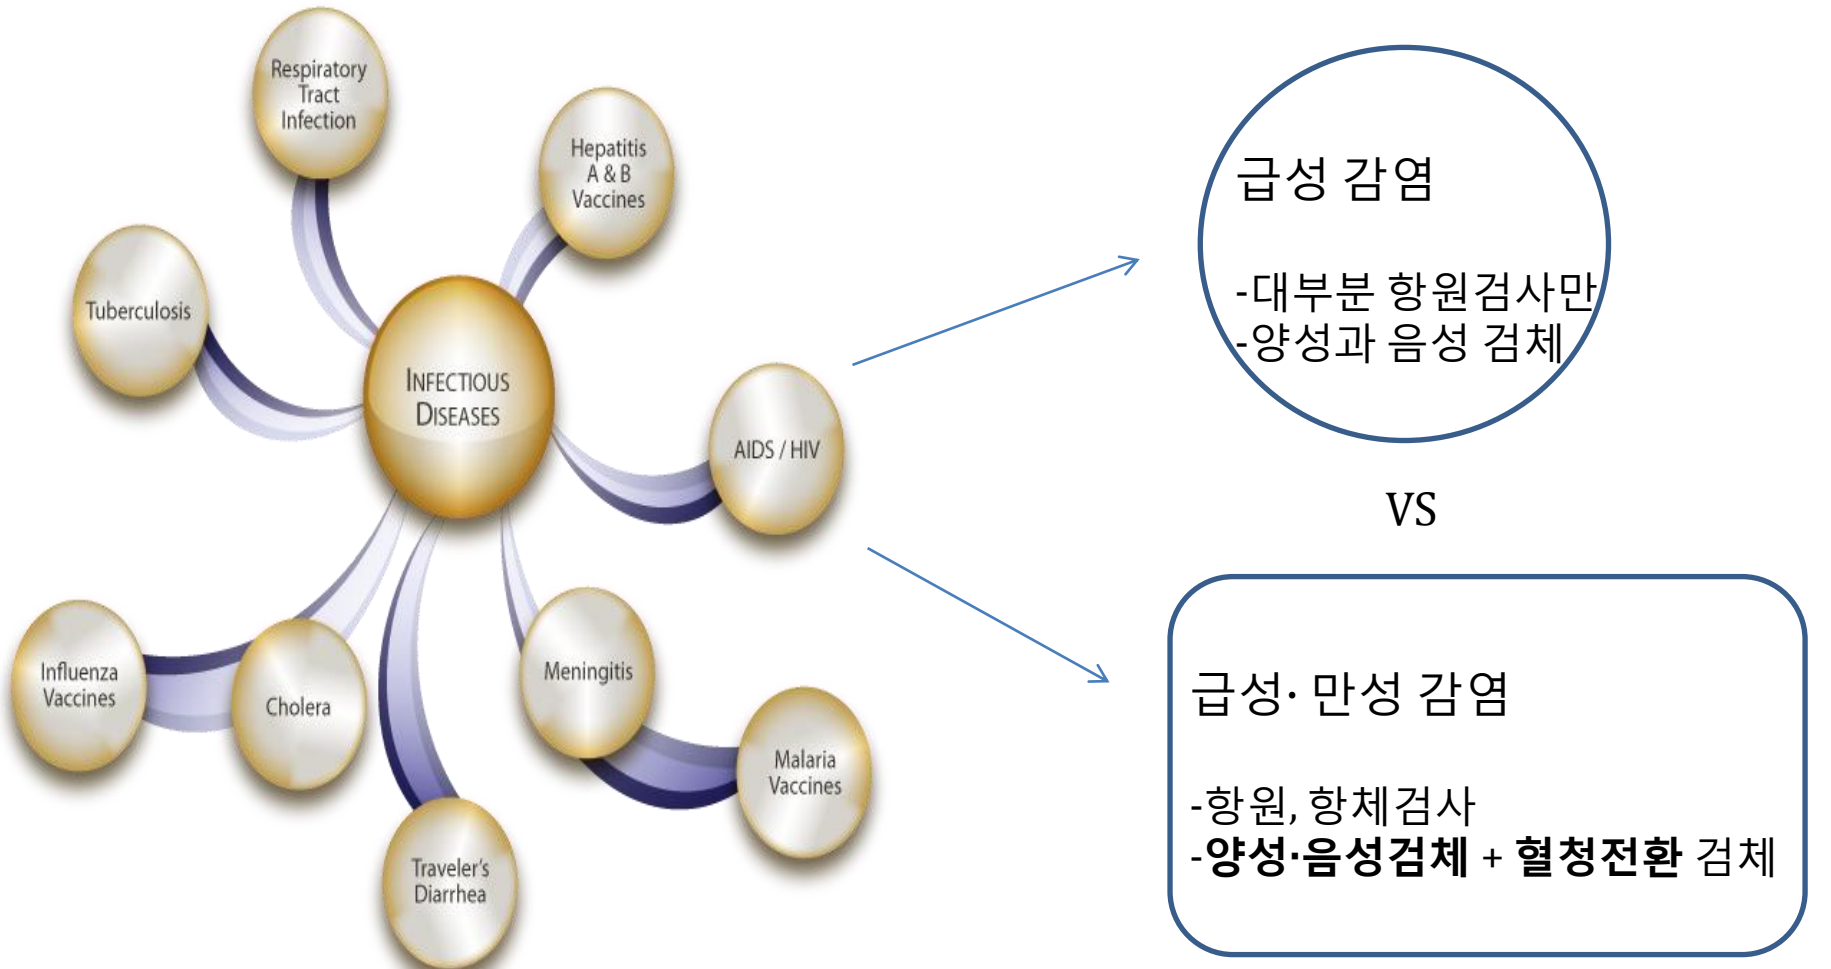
Respiratory Tract Infection

Hepatitis A & B Vaccines

Tuberculosis

INFECTIOUS DISEASES

AIDS / HIV

Influenza Vaccines

Cholera

Meningitis

Malaria Vaccines

Traveler's Diarrhea

급성 감염

-대부분 항원검사만
-양성과 음성 검체

VS

급성· 만성 감염

-항원, 항체검사
-양성·음성검체 + 혈청전환 검체